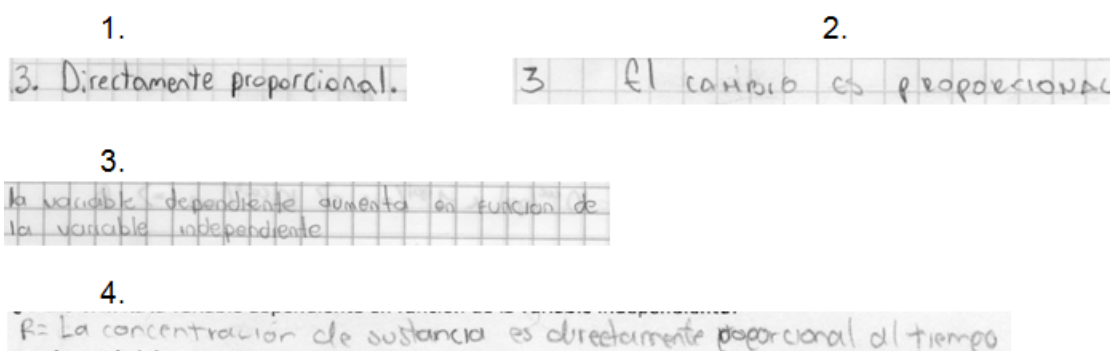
1.

3. Directamente proporcional.

2.

3 El cambio es proporcional

3.

la variable dependiente aumenta en funcion de la variable independiente

4.

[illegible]

R= La concentración de sustancia es directamente proporcional al tiempo